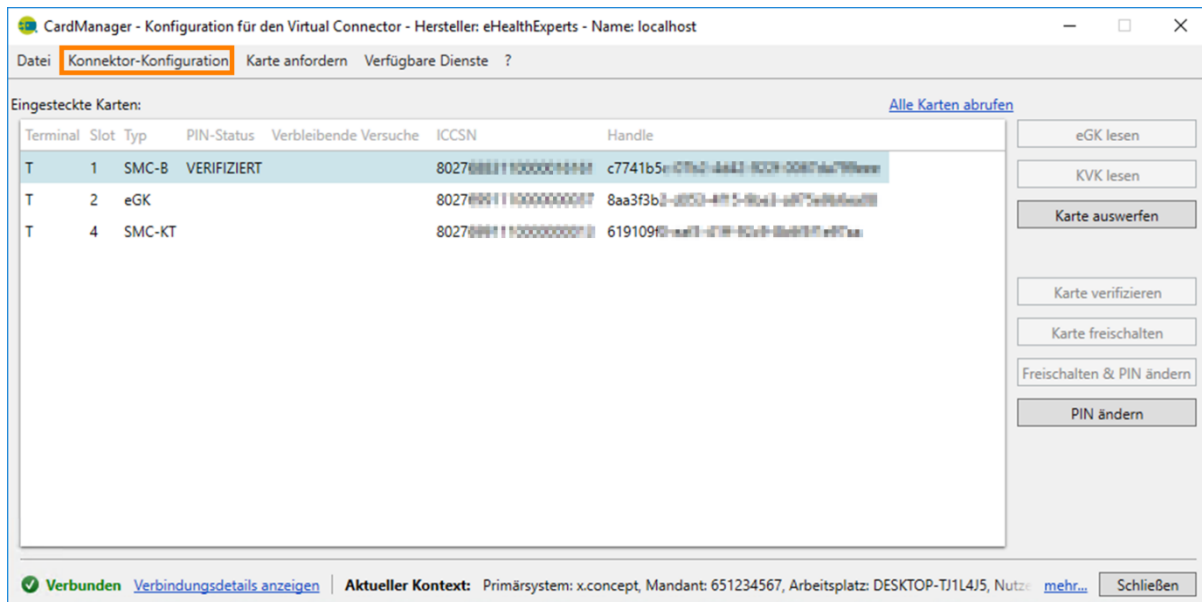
CardManager - Konfiguration für den Virtual Connector - Hersteller: eHealthExperts - Name: localhost

Datei Konnektor-Konfiguration Karte anfordern Verfügbare Dienste ?

Eingesteckte Karten:

Alle Karten abrufen

| Terminal | Slot | Typ | PIN-Status | Verbleibende Versuche | ICCSN | Handle |
|---|---|---|---|---|---|---|
| T | 1 | SMC-B | VERIFIZIERT | | 8027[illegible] | c7741b5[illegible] |
| T | 2 | eGK | | | 8027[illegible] | 8aa3f3b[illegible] |
| T | 4 | SMC-KT | | | 8027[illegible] | 619109f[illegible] |

eGK lesen
KVK lesen
Karte auswerfen
Karte verifizieren
Karte freischalten
Freischalten & PIN ändern
PIN ändern

Verbunden Verbindungsdetails anzeigen Aktueller Kontext: Primärsystem: x.concept, Mandant: 651234567, Arbeitsplatz: DESKTOP-TJ1L4J5, Nutz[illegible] mehr... Schließen